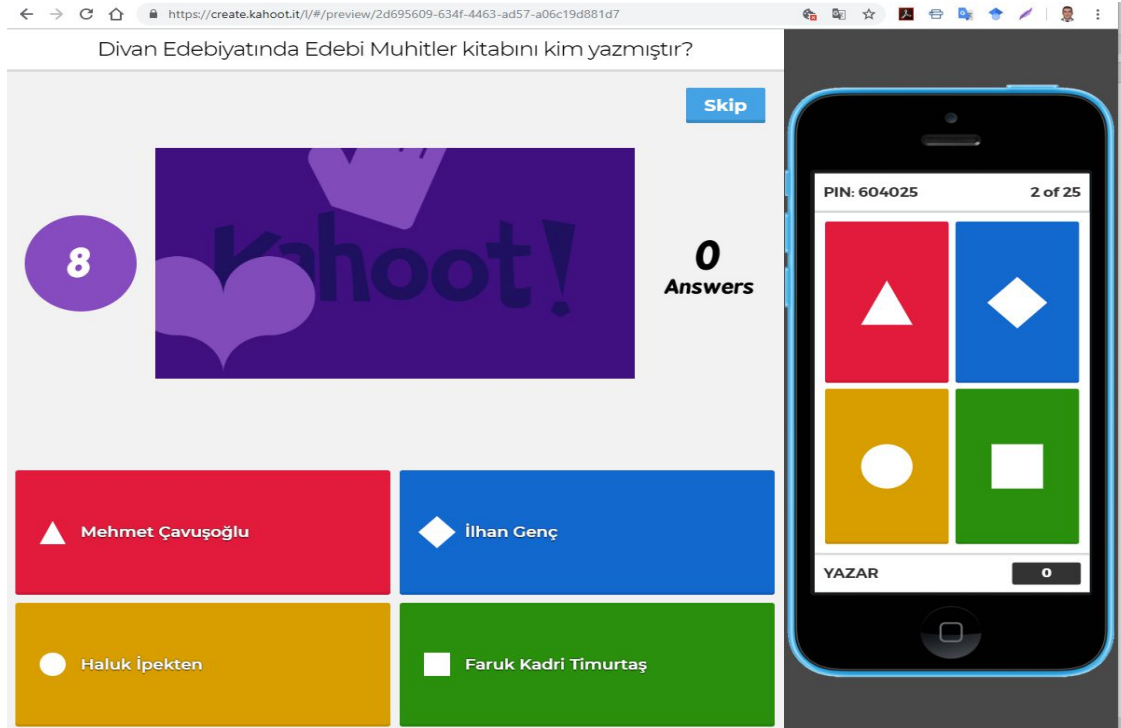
https://create.kahoot.it/l/#/preview/2d695609-634f-4463-ad57-a06c19d881d7

Divan Edebiyatında Edebi Muhitler kitabını kim yazmıştır?

Skip

8

Kahoot!

0
Answers

Mehmet Çavuşoğlu

İlhan Genç

Haluk İpekten

Faruk Kadri Timurtaş

PIN: 604025

2 of 25

YAZAR

0